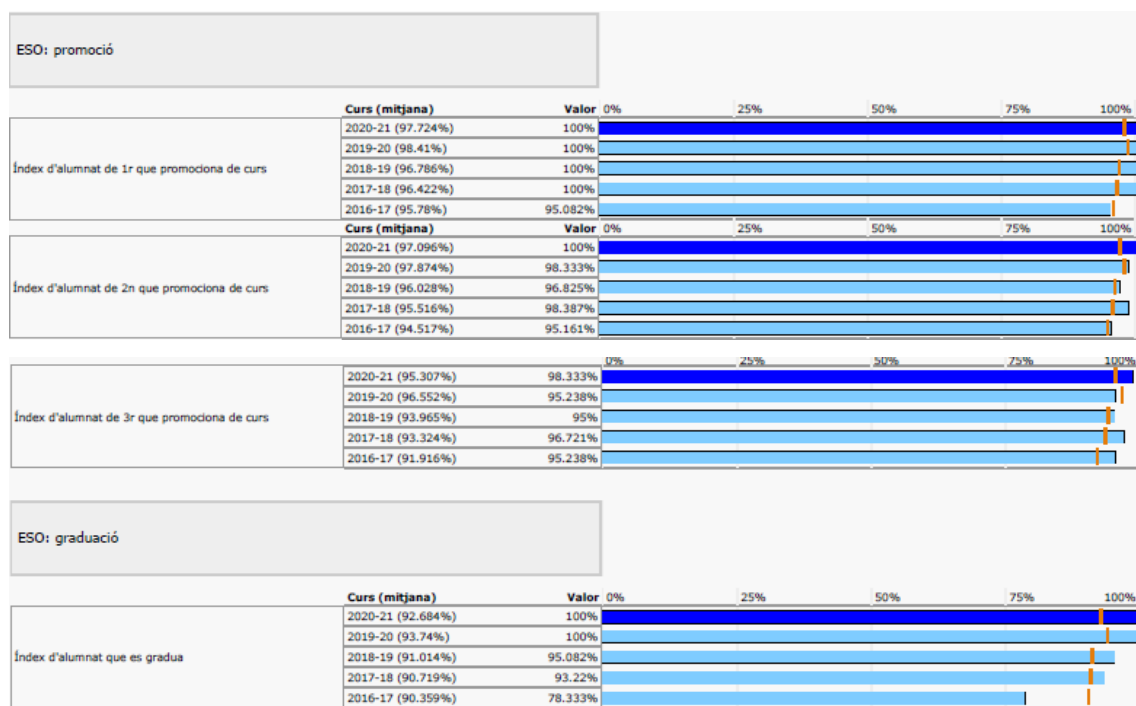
ESO: promoció

| | Curs (mitjana) | Valor | 0% 25% 50% 75% 100% |
|---|---|---|---|
| Índex d'alumnat de 1r que promociona de curs | 2020-21 (97.724%) | 100% | |
| | 2019-20 (98.41%) | 100% | |
| | 2018-19 (96.786%) | 100% | |
| | 2017-18 (96.422%) | 100% | |
| | 2016-17 (95.78%) | 95.082% | |

| | Curs (mitjana) | Valor | 0% 25% 50% 75% 100% |
|---|---|---|---|
| Índex d'alumnat de 2n que promociona de curs | 2020-21 (97.096%) | 100% | |
| | 2019-20 (97.874%) | 98.333% | |
| | 2018-19 (96.028%) | 96.825% | |
| | 2017-18 (95.516%) | 98.387% | |
| | 2016-17 (94.517%) | 95.161% | |

| | | | 0% 25% 50% 75% 100% |
|---|---|---|---|
| Índex d'alumnat de 3r que promociona de curs | 2020-21 (95.307%) | 98.333% | |
| | 2019-20 (96.552%) | 95.238% | |
| | 2018-19 (93.965%) | 95% | |
| | 2017-18 (93.324%) | 96.721% | |
| | 2016-17 (91.916%) | 95.238% | |

ESO: graduació

| | Curs (mitjana) | Valor | 0% 25% 50% 75% 100% |
|---|---|---|---|
| Índex d'alumnat que es gradua | 2020-21 (92.684%) | 100% | |
| | 2019-20 (93.74%) | 100% | |
| | 2018-19 (91.014%) | 95.082% | |
| | 2017-18 (90.719%) | 93.22% | |
| | 2016-17 (90.359%) | 78.333% | |